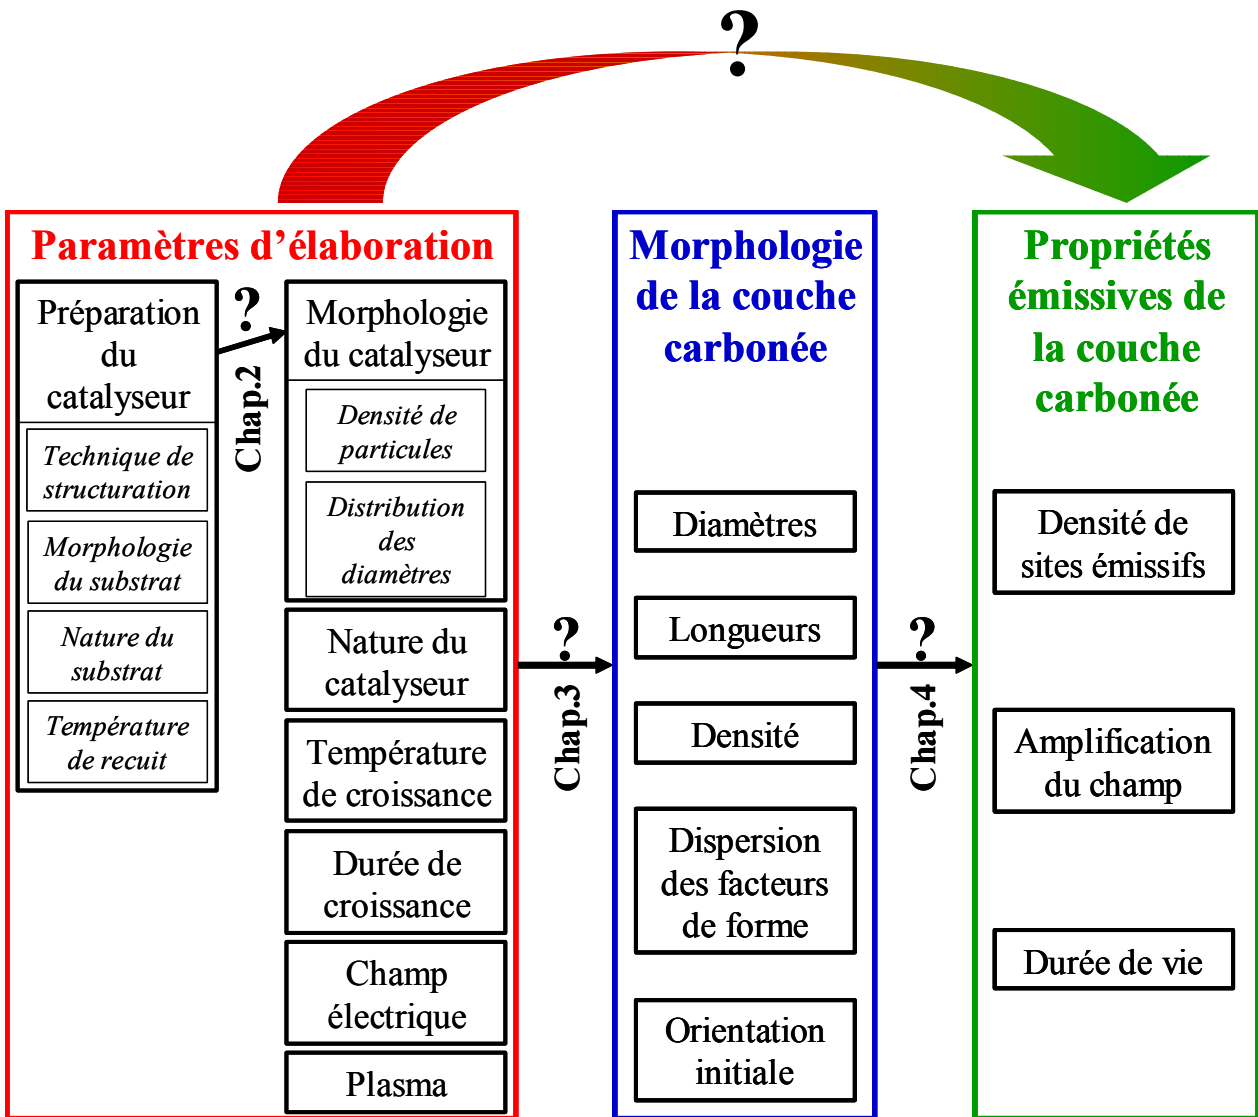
?

Paramètres d'élaboration

Préparation du catalyseur

Technique de structuration

Morphologie du substrat

Nature du substrat

Température de recuit

?

Chap.2

Morphologie du catalyseur

Densité de particules

Distribution des diamètres

Nature du catalyseur

Température de croissance

Durée de croissance

Champ électrique

Plasma

?

Chap.3

Morphologie de la couche carbonée

Diamètres

Longueurs

Densité

Dispersion des facteurs de forme

Orientation initiale

?

Chap.4

Propriétés émissives de la couche carbonée

Densité de sites émissifs

Amplification du champ

Durée de vie